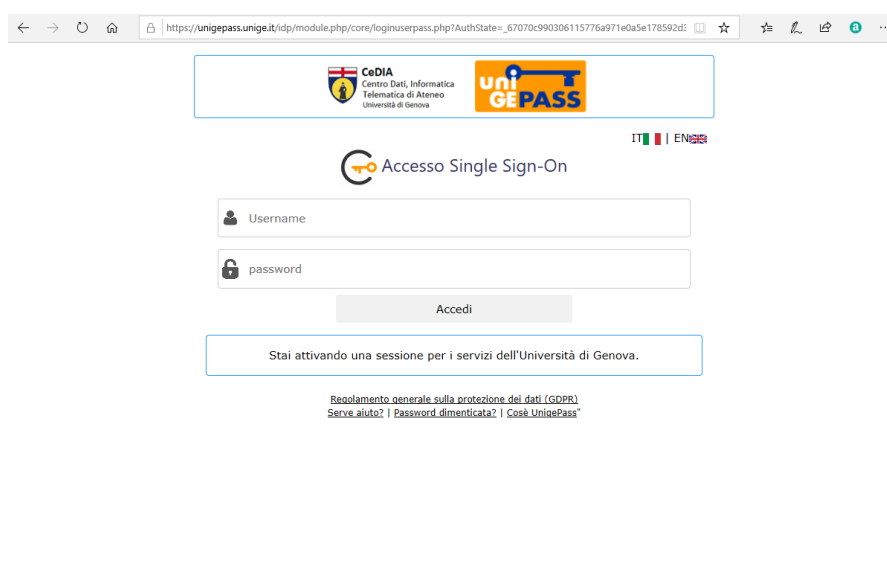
https://unigepass.unige.it/idp/module.php/core/loginuserpass.php?AuthState=_67070c990306115776a971e0a5e178592d3

CeDIA
Centro Dati, Informatica Telematica di Ateneo
Università di Genova

uni GE PASS

IT | EN

Accesso Single Sign-On

Username

password

Accedi

Stai attivando una sessione per i servizi dell'Università di Genova.

Regolamento generale sulla protezione dei dati (GDPR)
Serve aiuto? | Password dimenticata? | Cosè UnigePass"